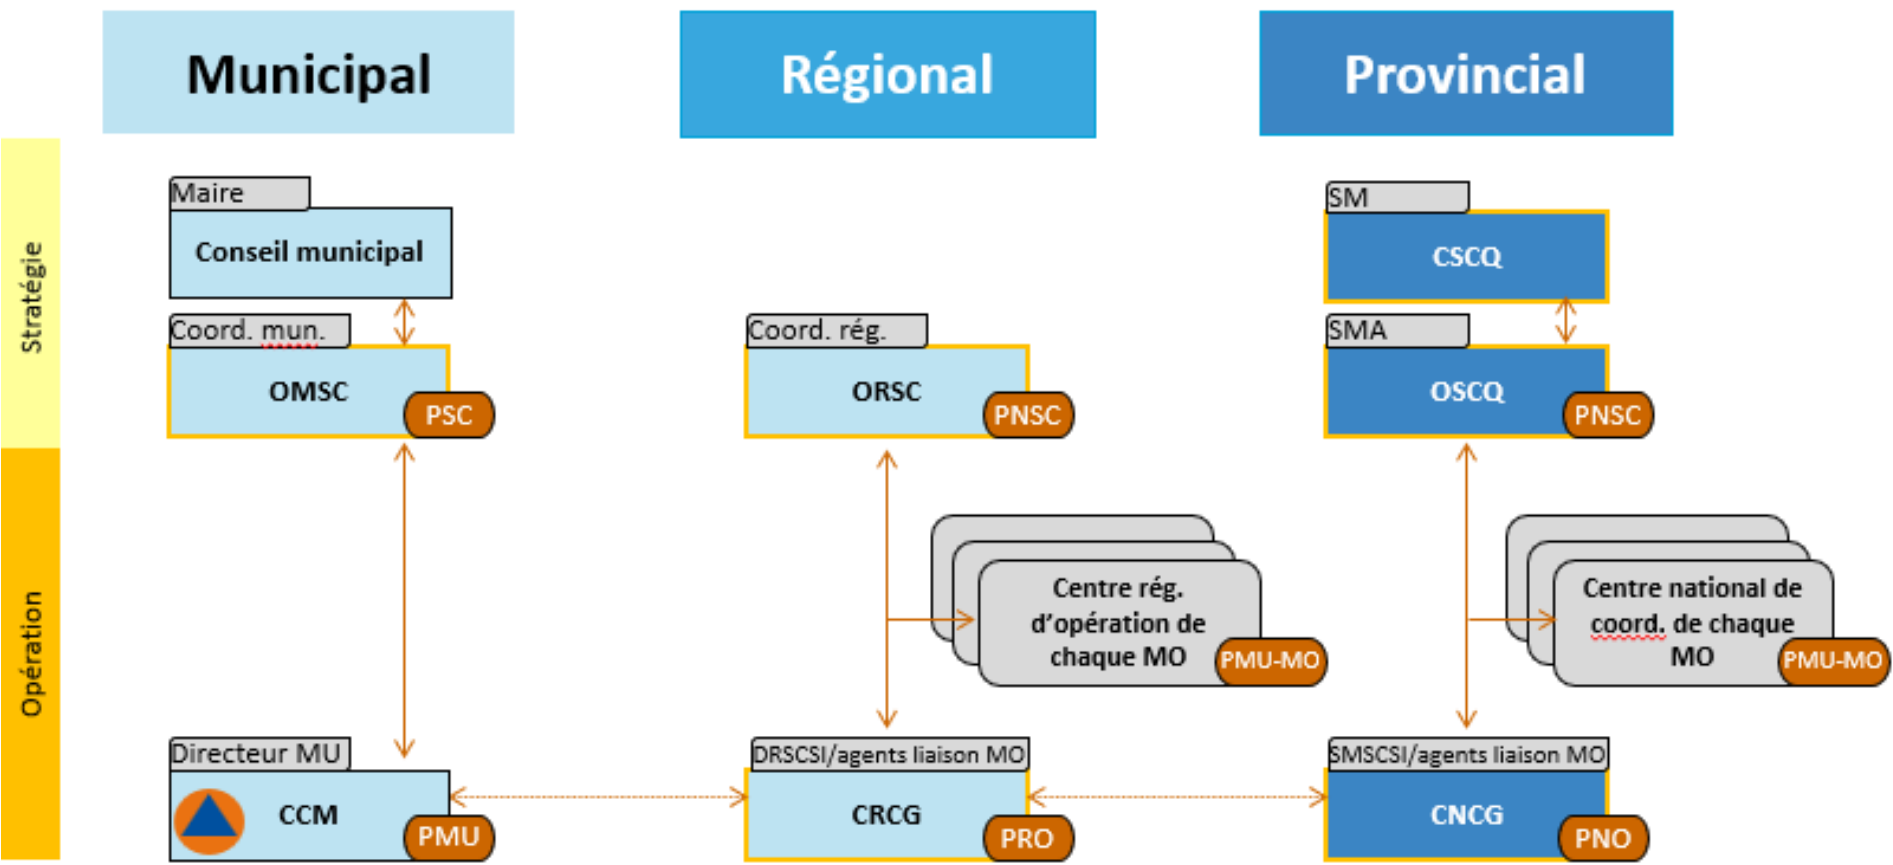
Municipal

Régional

Provincial

Stratégie

Opération

Maire

Conseil municipal

Coord. mun.

OMSC

PSC

Coord. rég.

ORSC

PNSC

SM

CSCQ

SMA

OSCQ

PNSC

Centre rég. d'opération de chaque MO

PMU-MO

Centre national de coord. de chaque MO

PMU-MO

Directeur MU

CCM

PMU

DRSCSI/agents liaison MO

CRCG

PRO

SMSCSI/agents liaison MO

CNCG

PNO